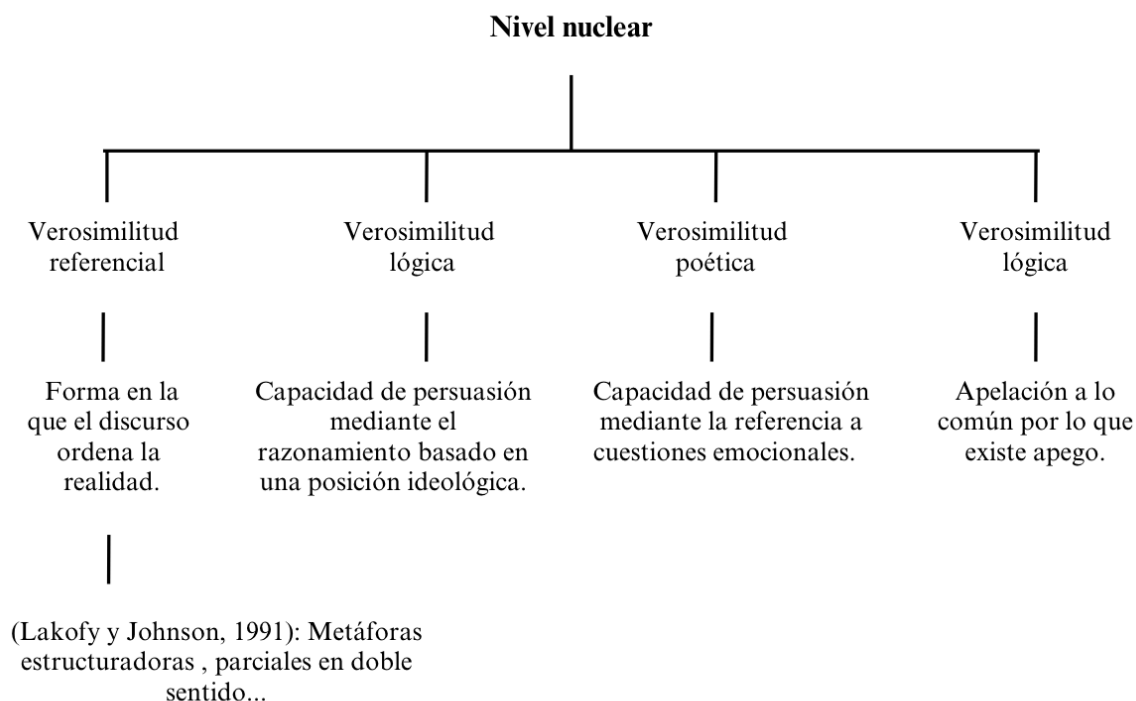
**Nivel nuclear**

Verosimilitud referencial

Forma en la que el discurso ordena la realidad.

(Lakofy y Johnson, 1991): Metáforas estructuradoras , parciales en doble sentido...

Verosimilitud lógica

Capacidad de persuasión mediante el razonamiento basado en una posición ideológica.

Verosimilitud poética

Capacidad de persuasión mediante la referencia a cuestiones emocionales.

Verosimilitud lógica

Apelación a lo común por lo que existe apego.